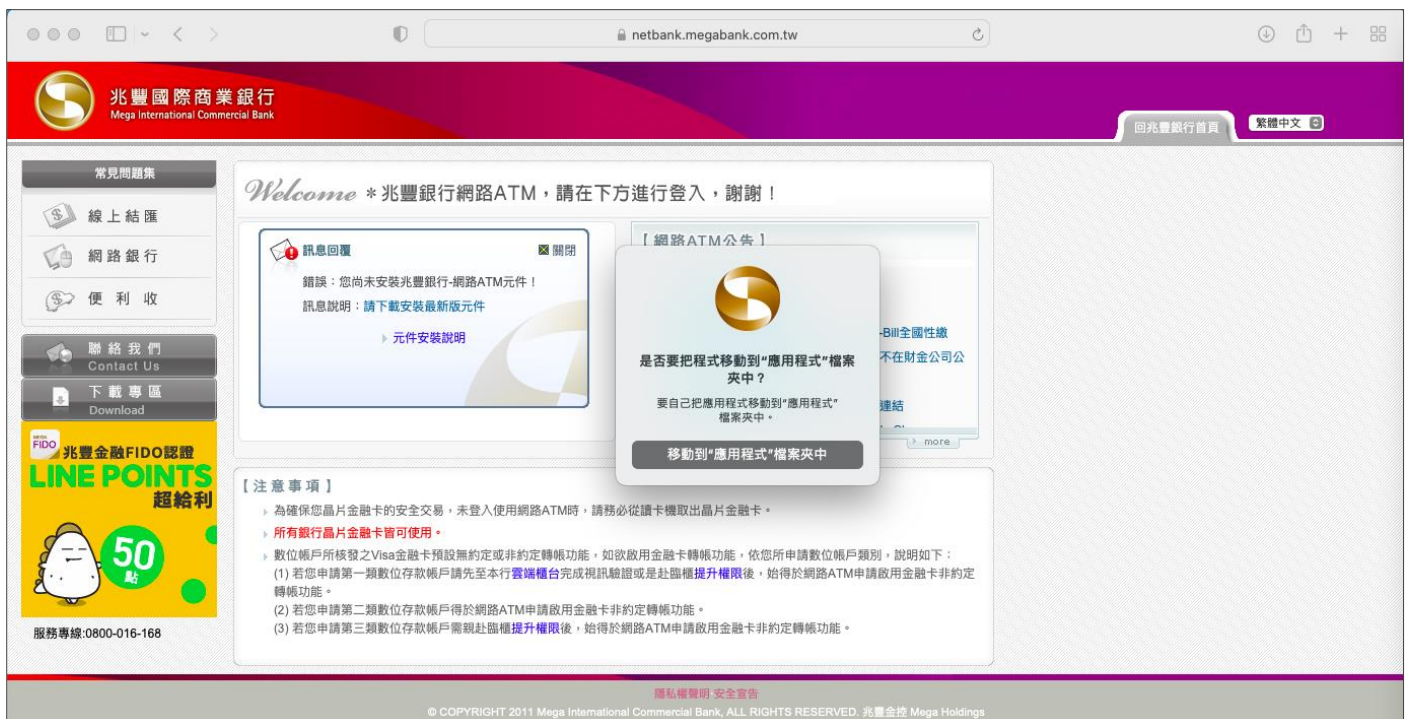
netbank.megabank.com.tw

兆豐國際商業銀行
Mega International Commercial Bank

回兆豐銀行首頁 繁體中文

常見問題集
線上結匯
網路銀行
便利收

聯絡我們
Contact Us
下載專區
Download

FIDO 兆豐金融FIDO認證
LINE POINTS
超給利
50
點

服務專線:0800-016-168

Welcome＊兆豐銀行網路ATM，請在下方進行登入，謝謝！

訊息回覆 關閉
錯誤：您尚未安裝兆豐銀行-網路ATM元件！
訊息說明：請下載安裝最新版元件
元件安裝說明

【網路ATM公告】
-Bill全國性繳
不在財金公司公
連結
more

是否要把程式移動到"應用程式"檔案夾中？
要自己把應用程式移動到"應用程式"檔案夾中。
移動到"應用程式"檔案夾中

【注意事項】
為確保您晶片金融卡的安全交易，未登入使用網路ATM時，請務必從讀卡機取出晶片金融卡。
所有銀行晶片金融卡皆可使用。
數位帳戶所核發之Visa金融卡預設無約定或非約定轉帳功能，如欲啟用金融卡轉帳功能，依您所申請數位帳戶類別，說明如下：
(1) 若您申請第一類數位存款帳戶請先至本行雲端櫃台完成視訊驗證或是赴臨櫃提升權限後，始得於網路ATM申請啟用金融卡非約定轉帳功能。
(2) 若您申請第二類數位存款帳戶得於網路ATM申請啟用金融卡非約定轉帳功能。
(3) 若您申請第三類數位存款帳戶需親赴臨櫃提升權限後，始得於網路ATM申請啟用金融卡非約定轉帳功能。

隱私權聲明 安全宣告
© COPYRIGHT 2011 Mega International Commercial Bank, ALL RIGHTS RESERVED. 兆豐金控 Mega Holdings